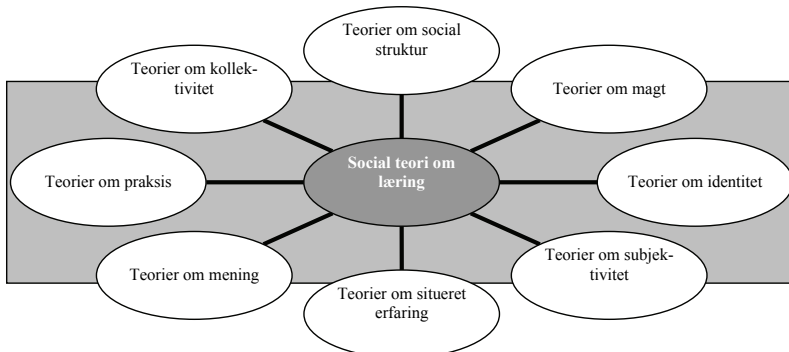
Teorier om social struktur

Teorier om kollektivitet

Teorier om magt

Teorier om praksis

Social teori om læring

Teorier om identitet

Teorier om mening

Teorier om subjektivitet

Teorier om situeret erfaring